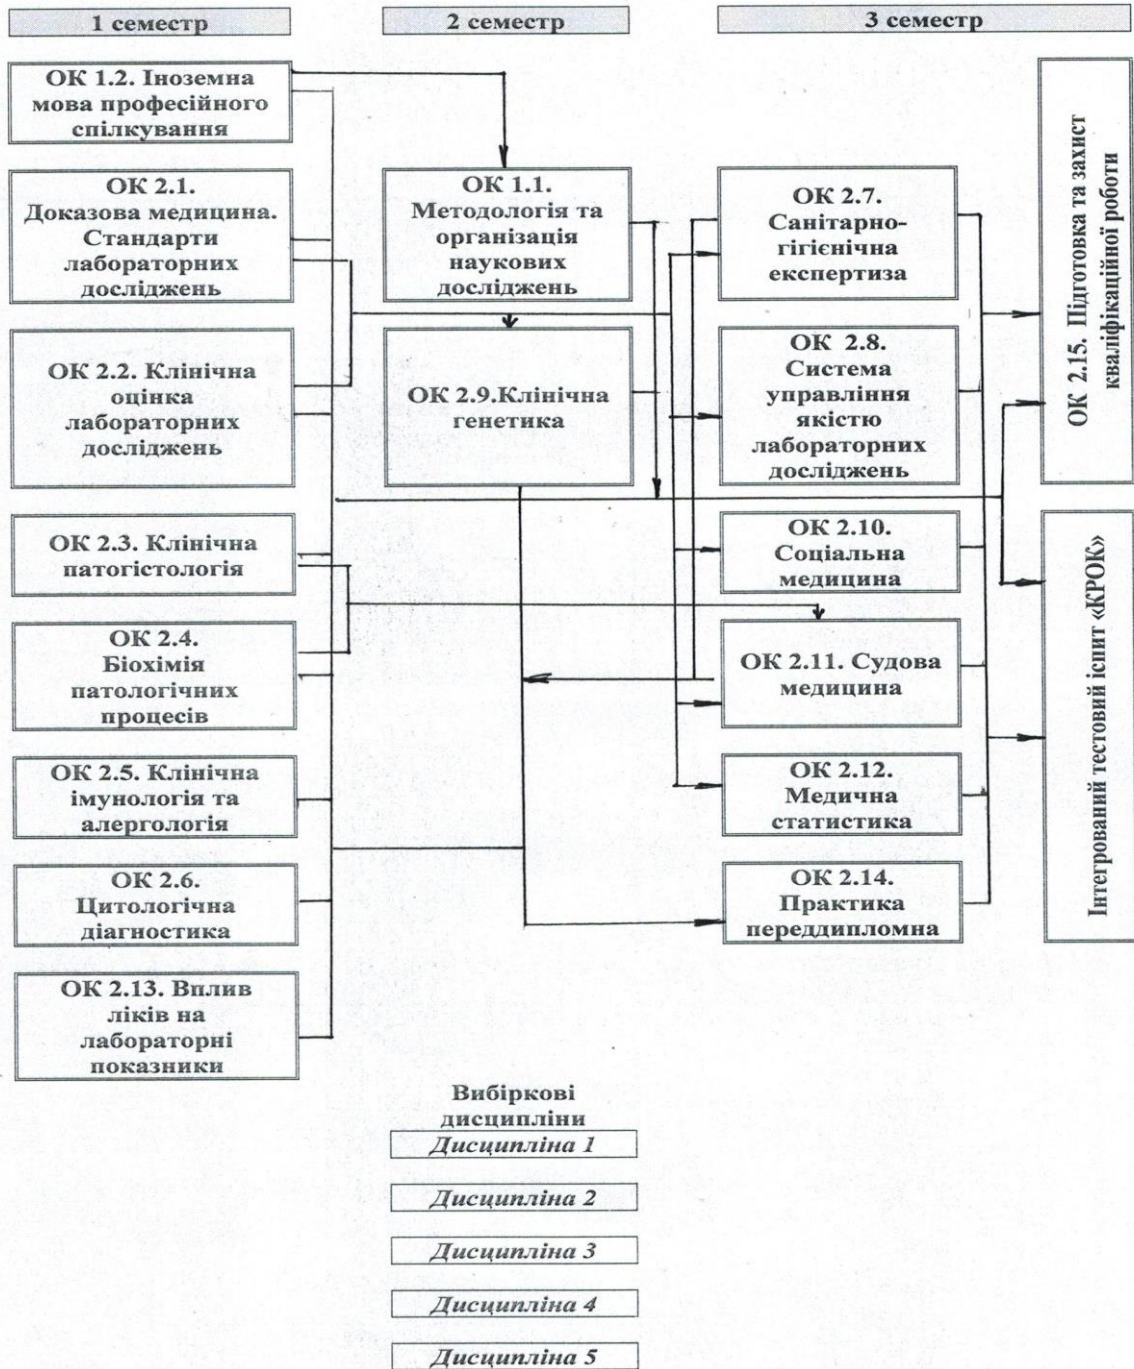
1 семестр

2 семестр

3 семестр

ОК 1.2. Іноземна мова професійного спілкування

ОК 2.1. Доказова медицина. Стандарти лабораторних досліджень

ОК 2.2. Клінічна оцінка лабораторних досліджень

ОК 2.3. Клінічна патогістологія

ОК 2.4. Біохімія патологічних процесів

ОК 2.5. Клінічна імунологія та алергологія

ОК 2.6. Цитологічна діагностика

ОК 2.13. Вплив ліків на лабораторні показники

ОК 1.1. Методологія та організація наукових досліджень

ОК 2.9.Клінічна генетика

ОК 2.7. Санітарно-гігієнічна експертиза

ОК 2.8. Система управління якістю лабораторних досліджень

ОК 2.10. Соціальна медицина

ОК 2.11. Судова медицина

ОК 2.12. Медична статистика

ОК 2.14. Практика переддипломна

ОК 2.15. Підготовка та захист кваліфікаційної роботи

Інтегрований тестовий іспит «КРОК»

Вибіркові дисципліни

Дисципліна 1

Дисципліна 2

Дисципліна 3

Дисципліна 4

Дисципліна 5